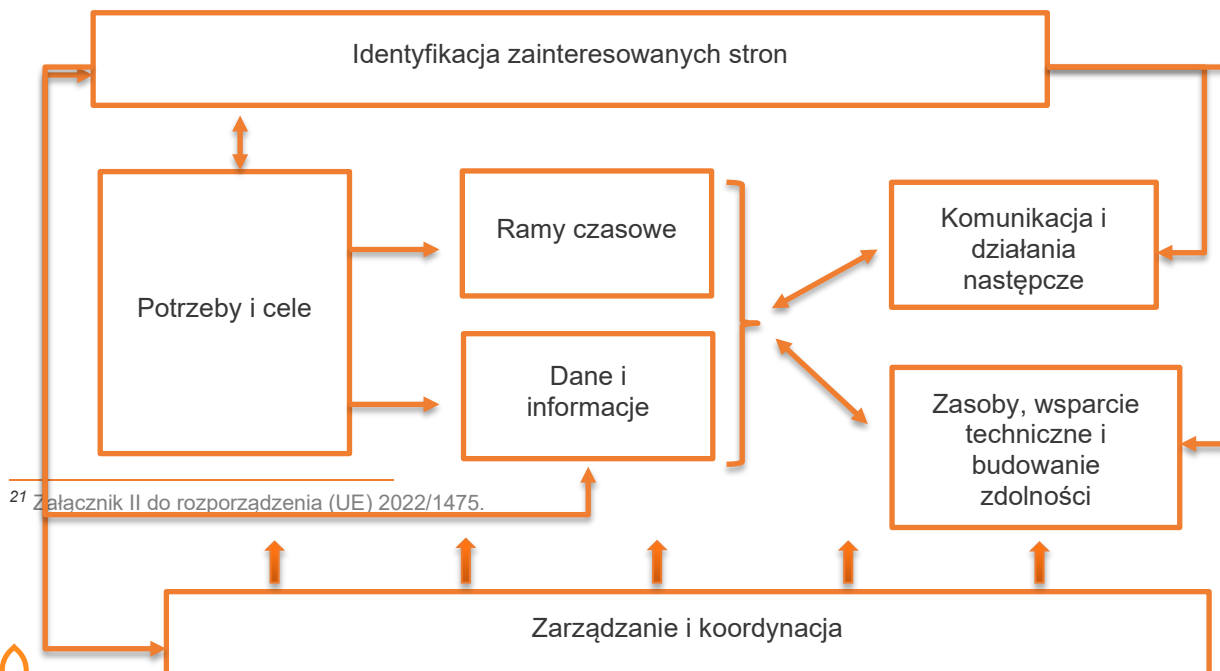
Identyfikacja zainteresowanych stron

Potrzeby i cele

Ramy czasowe

Dane i informacje

Komunikacja i działania następcze

Zasoby, wsparcie techniczne i budowanie zdolności

$^{21}$ Załącznik II do rozporządzenia (UE) 2022/1475.

Zarządzanie i koordynacja